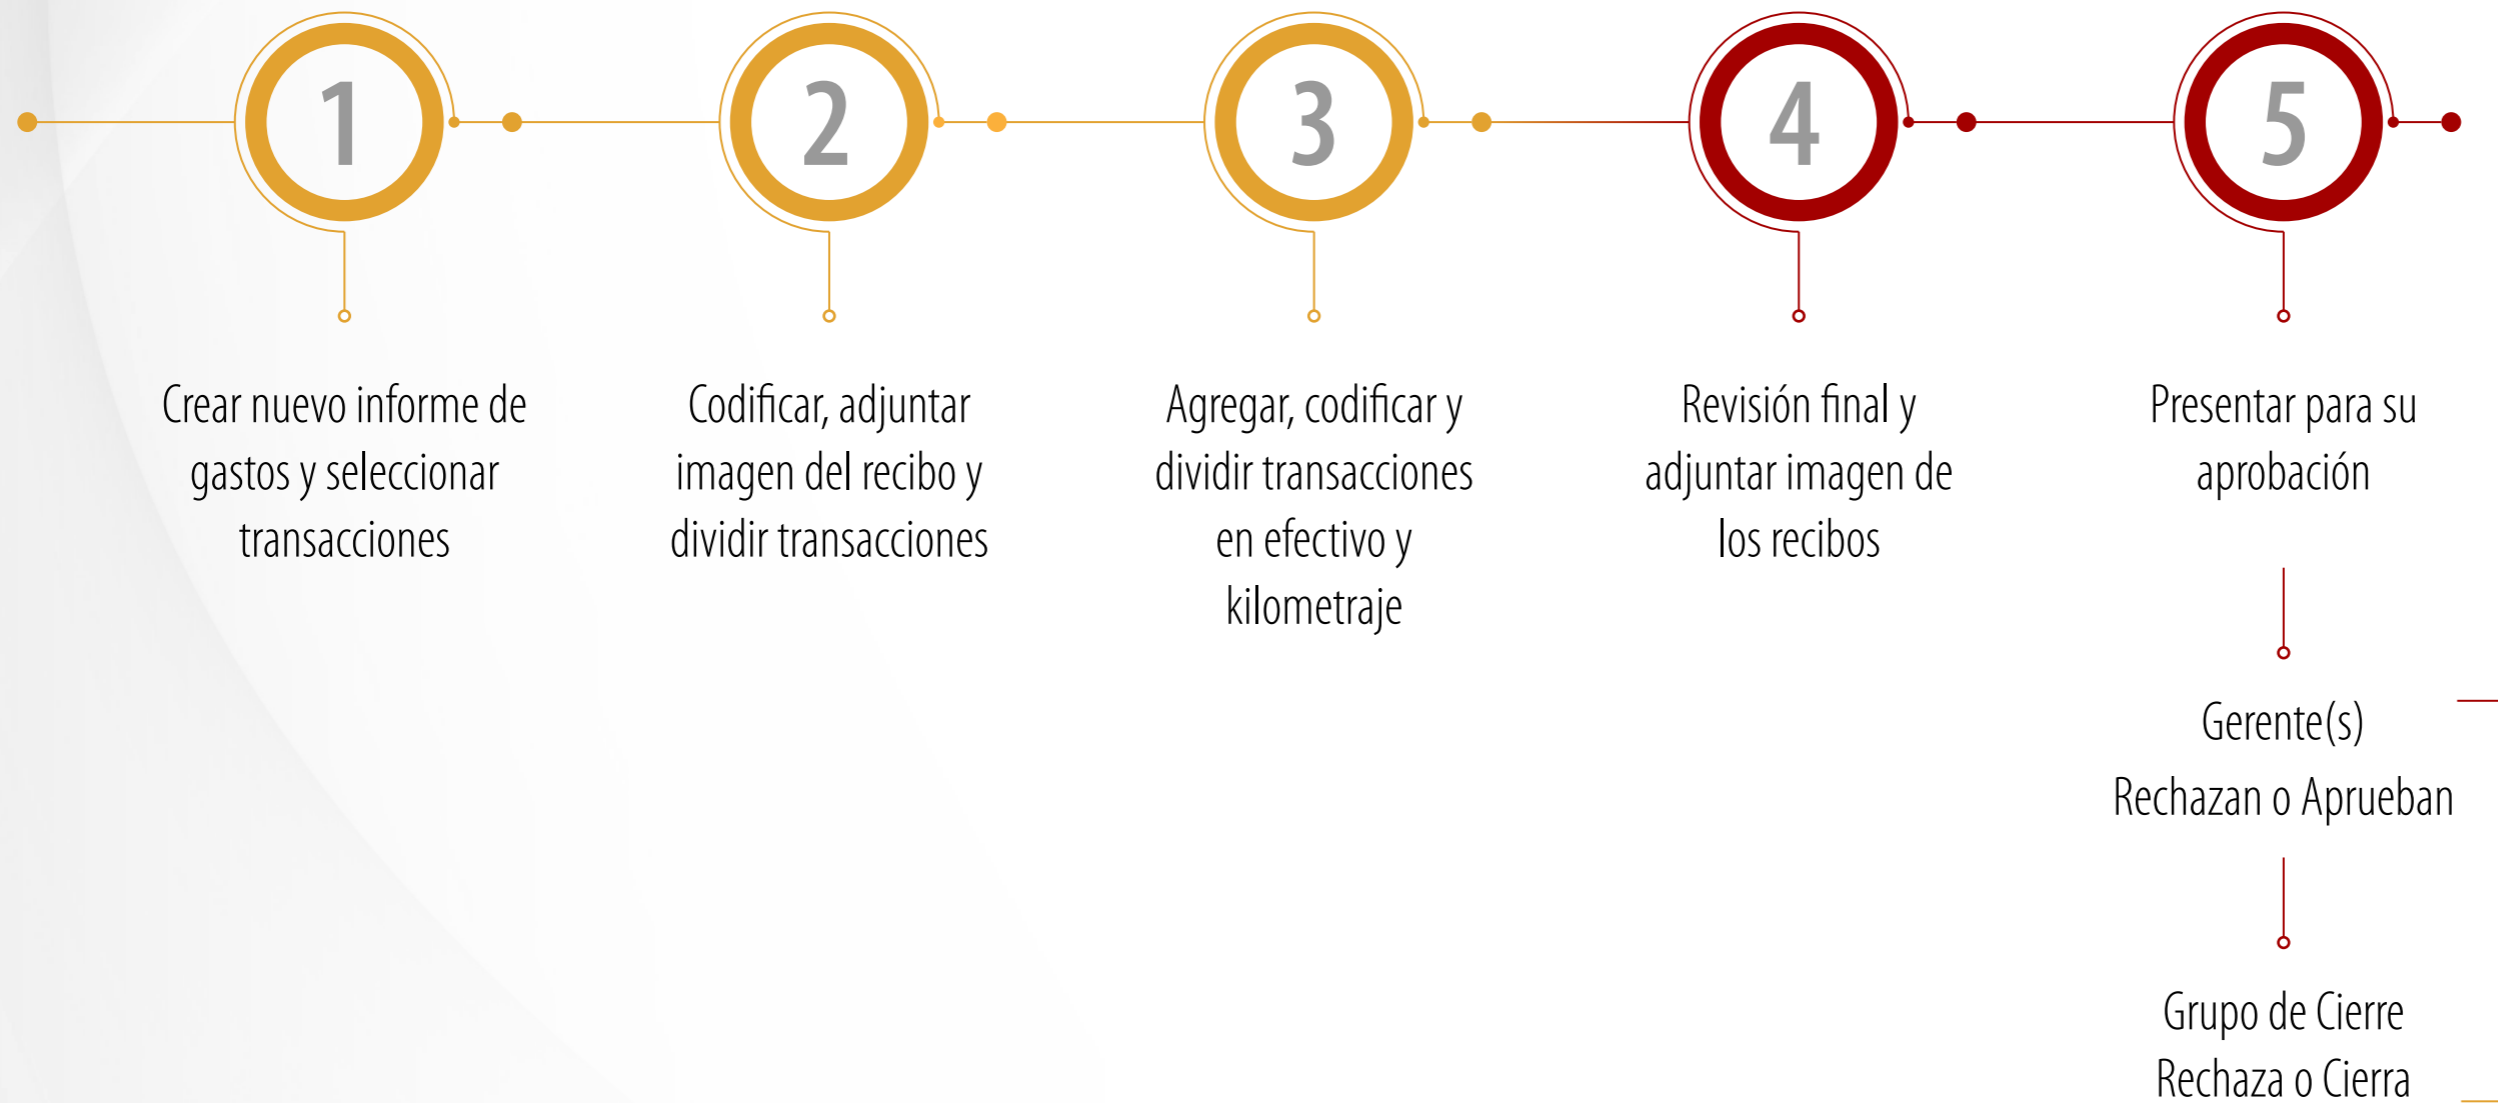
1

Crear nuevo informe de gastos y seleccionar transacciones

2

Codificar, adjuntar imagen del recibo y dividir transacciones

3

Agregar, codificar y dividir transacciones en efectivo y kilometraje

4

Revisión final y adjuntar imagen de los recibos

5

Presentar para su aprobación

Gerente(s) Rechazan o Aprueban

Grupo de Cierre Rechaza o Cierra